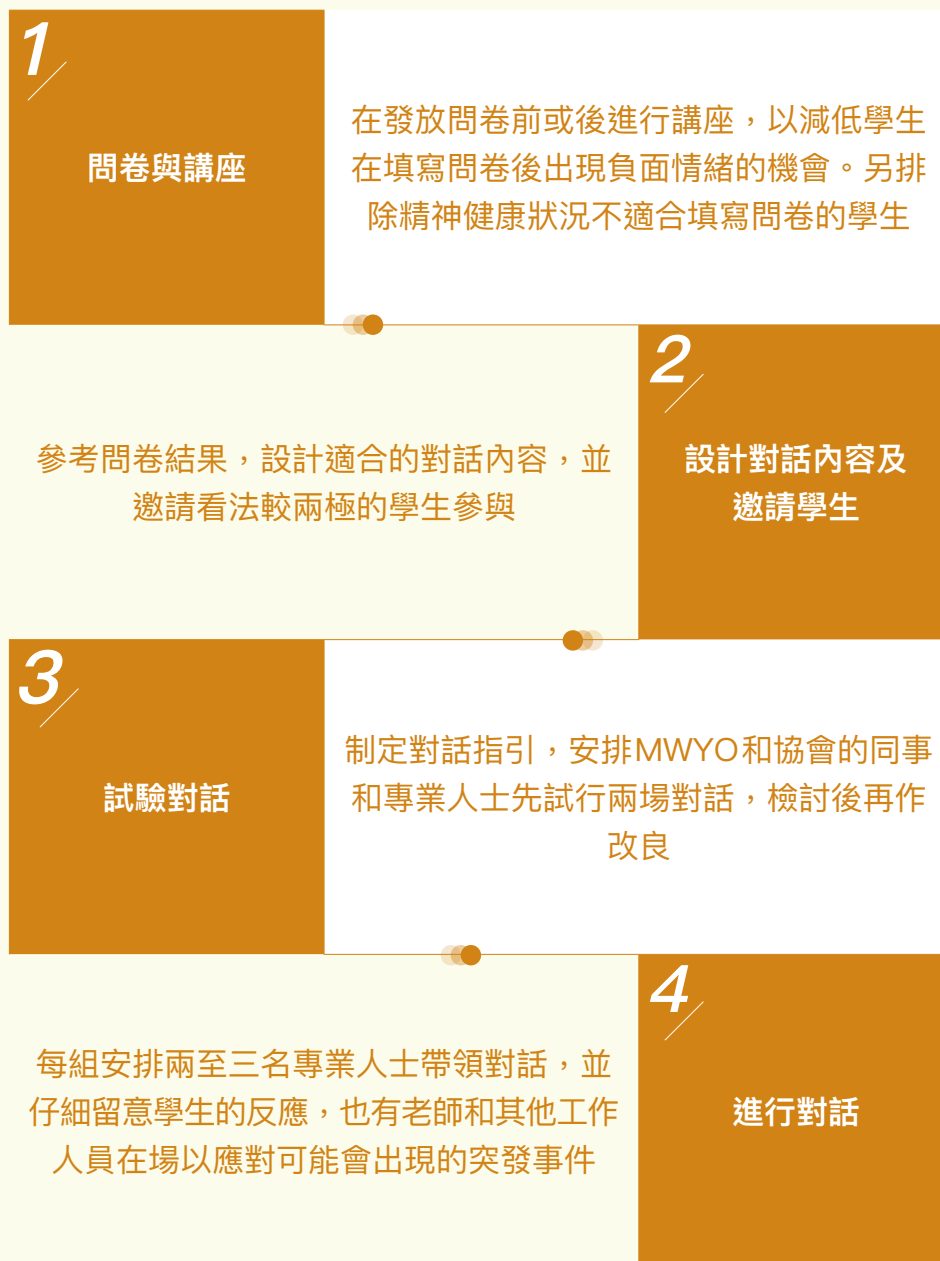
1

問卷與講座

在發放問卷前或後進行講座，以減低學生在填寫問卷後出現負面情緒的機會。另排除精神健康狀況不適合填寫問卷的學生

2

設計對話內容及邀請學生

參考問卷結果，設計適合的對話內容，並邀請看法較兩極的學生參與

3

試驗對話

制定對話指引，安排MWYO和協會的同事和專業人士先試行兩場對話，檢討後再作改良

4

進行對話

每組安排兩至三名專業人士帶領對話，並仔細留意學生的反應，也有老師和其他工作人員在場以應對可能會出現的突發事件